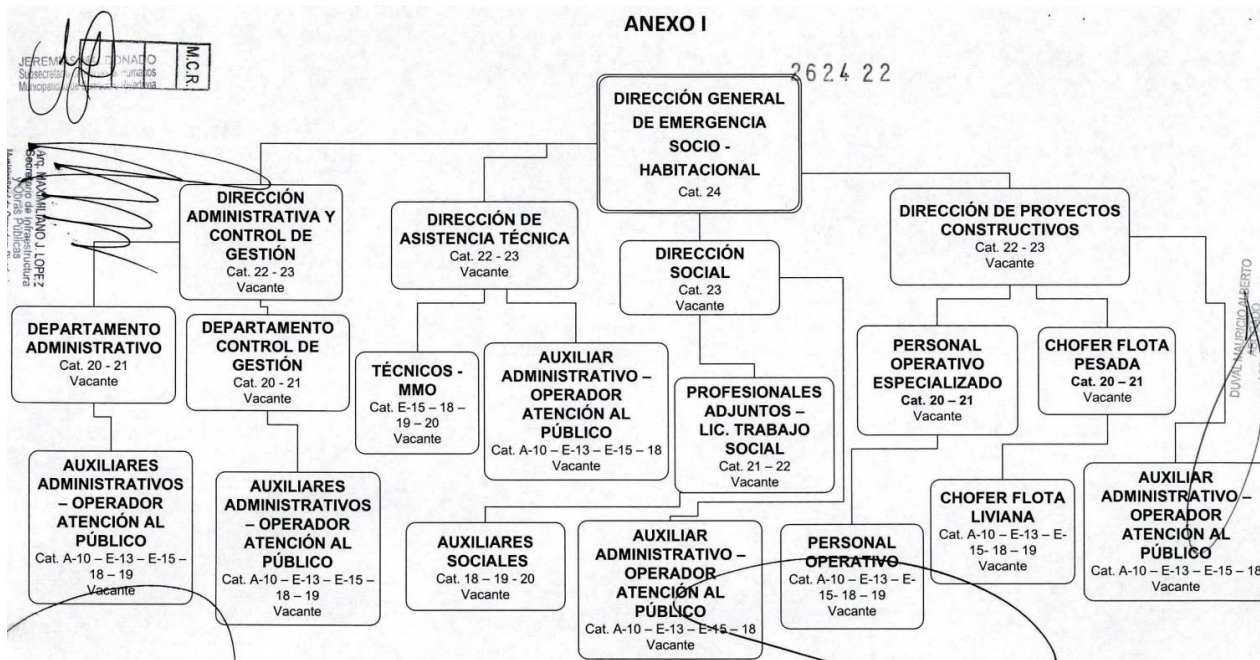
ANEXO I

JEREM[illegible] DONADO
Subsecretar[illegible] Humanos
Municipali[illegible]

M.C.R.

2624 22

Arq. MAXIMILIANO J. LOPEZ
Secretario de Infraestructura
y Obras Públicas

DIRECCIÓN GENERAL DE EMERGENCIA SOCIO - HABITACIONAL
Cat. 24

DIRECCIÓN ADMINISTRATIVA Y CONTROL DE GESTIÓN
Cat. 22 - 23
Vacante

DIRECCIÓN DE ASISTENCIA TÉCNICA
Cat. 22 - 23
Vacante

DIRECCIÓN SOCIAL
Cat. 23
Vacante

DIRECCIÓN DE PROYECTOS CONSTRUCTIVOS
Cat. 22 - 23
Vacante

DEPARTAMENTO ADMINISTRATIVO
Cat. 20 - 21
Vacante

DEPARTAMENTO CONTROL DE GESTIÓN
Cat. 20 - 21
Vacante

TÉCNICOS - MMO
Cat. E-15 – 18 – 19 – 20
Vacante

AUXILIAR ADMINISTRATIVO – OPERADOR ATENCIÓN AL PÚBLICO
Cat. A-10 – E-13 – E-15 – 18
Vacante

PROFESIONALES ADJUNTOS – LIC. TRABAJO SOCIAL
Cat. 21 – 22
Vacante

PERSONAL OPERATIVO ESPECIALIZADO
Cat. 20 – 21
Vacante

CHOFER FLOTA PESADA
Cat. 20 – 21
Vacante

DUVAL MAURICIO ALBERTO

AUXILIARES ADMINISTRATIVOS – OPERADOR ATENCIÓN AL PÚBLICO
Cat. A-10 – E-13 – E-15 – 18 – 19
Vacante

AUXILIARES ADMINISTRATIVOS – OPERADOR ATENCIÓN AL PÚBLICO
Cat. A-10 – E-13 – E-15 – 18 – 19
Vacante

AUXILIARES SOCIALES
Cat. 18 – 19 - 20
Vacante

AUXILIAR ADMINISTRATIVO – OPERADOR ATENCIÓN AL PÚBLICO
Cat. A-10 – E-13 – E-15 – 18
Vacante

PERSONAL OPERATIVO
Cat. A-10 – E-13 – E-15- 18 – 19
Vacante

CHOFER FLOTA LIVIANA
Cat. A-10 – E-13 – E-15- 18 – 19
Vacante

AUXILIAR ADMINISTRATIVO – OPERADOR ATENCIÓN AL PÚBLICO
Cat. A-10 – E-13 – E-15 – 18
Vacante